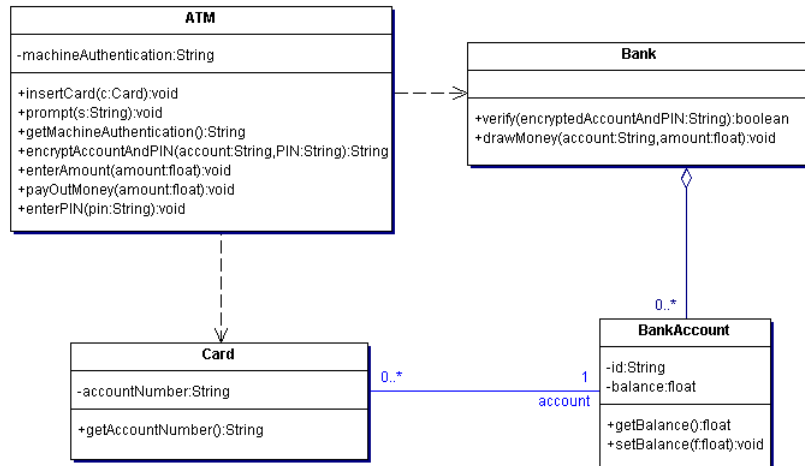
ATM

-machineAuthentication:String

+insertCard(c:Card):void
+prompt(s:String):void
+getMachineAuthentication():String
+encryptAccountAndPIN(account:String,PIN:String):String
+enterAmount(amount:float):void
+payOutMoney(amount:float):void
+enterPIN(pin:String):void

Bank

+verify(encryptedAccountAndPIN:String):boolean
+drawMoney(account:String,amount:float):void

0..*

BankAccount

-id:String
-balance:float

+getBalance():float
+setBalance(f:float):void

Card

-accountNumber:String

+getAccountNumber():String

0..*

1
account